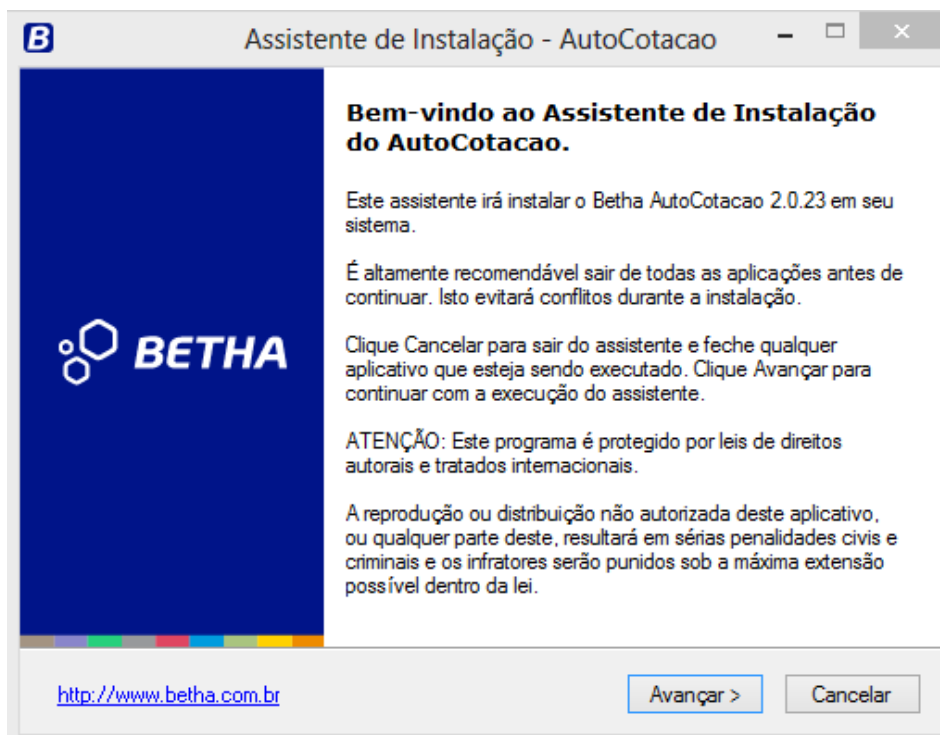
B Assistente de Instalação - AutoCotacao

BETHA

Bem-vindo ao Assistente de Instalação do AutoCotacao.

Este assistente irá instalar o Betha AutoCotacao 2.0.23 em seu sistema.

É altamente recomendável sair de todas as aplicações antes de continuar. Isto evitará conflitos durante a instalação.

Clique Cancelar para sair do assistente e feche qualquer aplicativo que esteja sendo executado. Clique Avançar para continuar com a execução do assistente.

ATENÇÃO: Este programa é protegido por leis de direitos autorais e tratados internacionais.

A reprodução ou distribuição não autorizada deste aplicativo, ou qualquer parte deste, resultará em sérias penalidades civis e criminais e os infratores serão punidos sob a máxima extensão possível dentro da lei.

http://www.betha.com.br

Avançar >

Cancelar